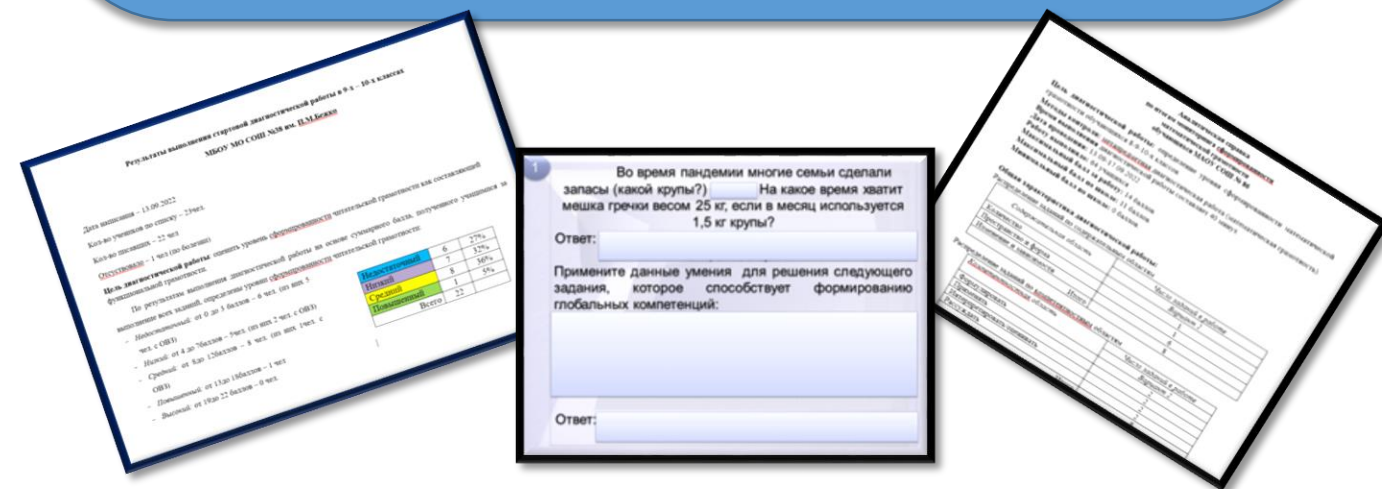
Результаты выполнения стартовой диагностической работы в 9 х – 10 х классах
МБОУ МО СОШ №30 им. П.М.Бежко

Дата написания – 13.09.2022
Кол-во учеников по списку – 23чел.
Кол-во писавших – 22 чел
Отсутствовало – 1 чел (по болезни)
Цель диагностической работы: оценить уровень сформированности читательской грамотности как составляющей функциональной грамотности.
По результатам выполнения диагностической работы на основе суммарного балла, полученного учащимися за выполнение всех заданий, определены уровни сформированности читательской грамотности:
– Недостаточный: от 0 до 3 баллов – 6 чел. (из них 5 чел. с ОВЗ)
– Низкий: от 4 до 7баллов – 7чел. (из них 2 чел. с ОВЗ)
– Средний: от 8до 12баллов – 8 чел. (из них 1чел. с ОВЗ)
– Повышенный: от 13до 18баллов – 1 чел
– Высокий: от 19до 22 баллов – 0 чел.

| Недостаточный | 6 | 27% |
|---|---|---|
| Низкий | 7 | 32% |
| Средний | 8 | 36% |
| Повышенный | 1 | 5% |
| Всего | 22 | |

1 Во время пандемии многие семьи сделали запасы (какой крупы?) На какое время хватит мешка гречки весом 25 кг, если в месяц используется 1,5 кг крупы?
Ответ:
Примените данные умения для решения следующего задания, которое способствует формированию глобальных компетенций:
Ответ:

Аналитическая справка
по итогам диагностики уровня сформированности математической грамотности
обучающихся МБОУ СОШ № 60

Цель диагностической работы: определение уровня сформированности математической грамотности обучающихся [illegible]
Метод контроля: диагностическая работа
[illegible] 15.09-17.09.2022
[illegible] работы составляет 40 минут
Максимальный балл за работу: 11 баллов
Минимальный балл по школе: 0 баллов

Общая характеристика диагностической работы:
Распределение заданий по содержательным областям

| Содержательная область | Число заданий в работе |
|---|---|
| Количество | |
| Пространство и форма | |
| Изменение и зависимости | |
| Итого | |

Распределение заданий по компетентностным областям

| Компетентностная область | Число заданий в работе |
|---|---|
| Формулировать | |
| Применять | |
| Интерпретировать | |
| Рассуждать | |